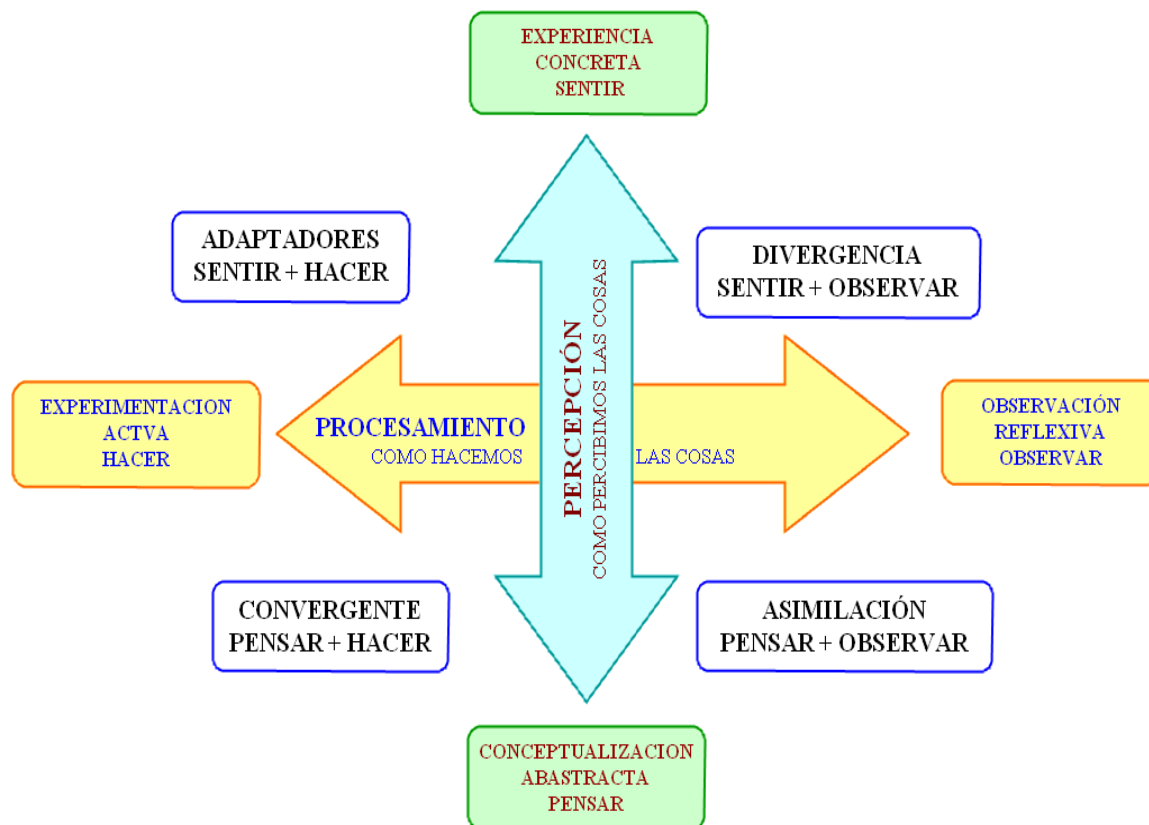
EXPERIENCIA
CONCRETA
SENTIR

ADAPTADORES
SENTIR + HACER

DIVERGENCIA
SENTIR + OBSERVAR

PERCEPCIÓN
COMO PERCIBIMOS LAS COSAS

EXPERIMENTACION
ACTVA
HACER

PROCESAMIENTO
COMO HACEMOS LAS COSAS

OBSERVACIÓN
REFLEXIVA
OBSERVAR

CONVERGENTE
PENSAR + HACER

ASIMILACIÓN
PENSAR + OBSERVAR

CONCEPTUALIZACION
ABASTRACTA
PENSAR